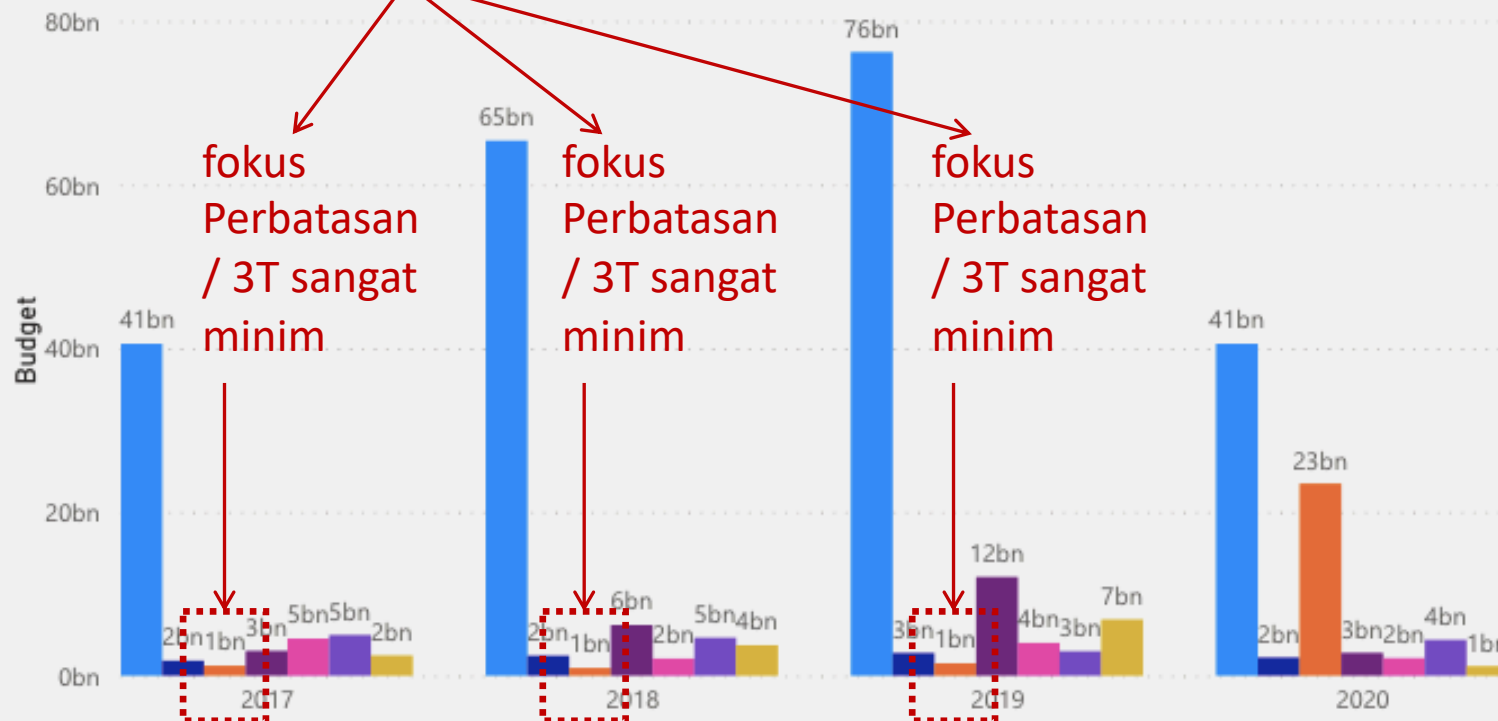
80bn
60bn
40bn
20bn
0bn
Budget

41bn
2bn 1bn 3bn 5bn 5bn 2bn
2017

65bn
2bn 1bn 6bn 2bn 5bn 4bn
2018

76bn
3bn 1bn 12bn 4bn 3bn 7bn
2019

41bn
2bn 23bn 3bn 2bn 4bn 1bn
2020

fokus Perbatasan / 3T sangat minim

fokus Perbatasan / 3T sangat minim

fokus Perbatasan / 3T sangat minim